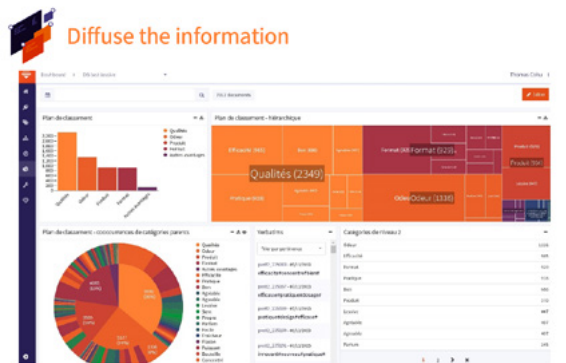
Diffuse the information

Dashboard

Plan de classement

Plan de classement - hiérarchique

Qualités
Odeur
Produit
Format
Autres avantages

Qualités (2349)

Efficacité

Format

Produit

Odeur (1336)

Plan de classement - cooccurrences de catégories parents

Qualités
Odeur
Produit
Format
Autres avantages
Efficacité
Pratique
Bon
Agréable

Verbatims

Catégories de niveau 2

Odeur
Efficacité
Format
Pratique
Bon
Produit
Agréable
Parfum

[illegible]